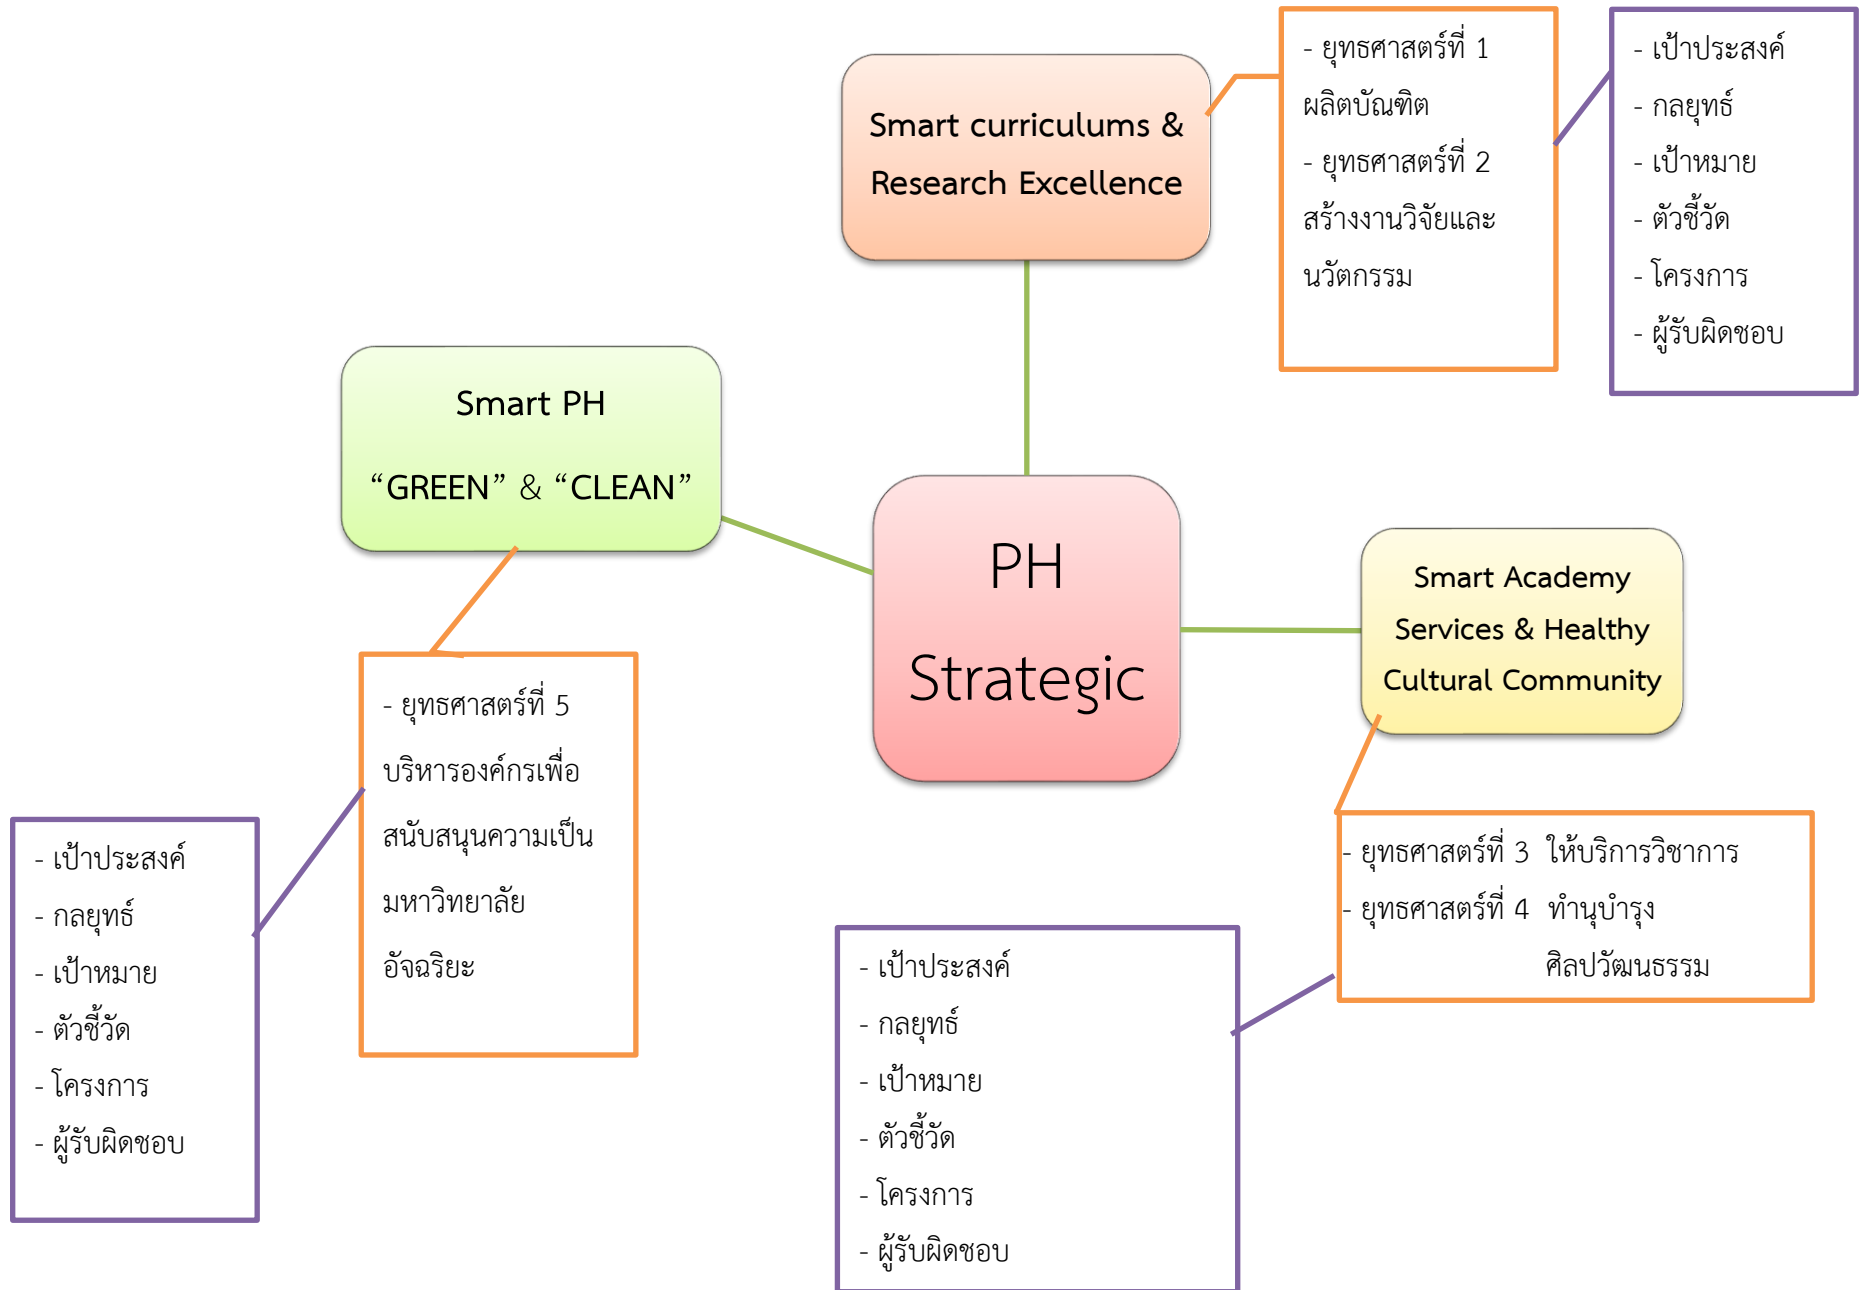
Smart curriculums & Research Excellence

- ยุทธศาสตร์ที่ 1 ผลิตบัณฑิต
- ยุทธศาสตร์ที่ 2 สร้างงานวิจัยและนวัตกรรม

- เป้าประสงค์
- กลยุทธ์
- เป้าหมาย
- ตัวชี้วัด
- โครงการ
- ผู้รับผิดชอบ

Smart PH
“GREEN” & “CLEAN”

PH Strategic

Smart Academy Services & Healthy Cultural Community

- ยุทธศาสตร์ที่ 5 บริหารองค์กรเพื่อสนับสนุนความเป็นมหาวิทยาลัยอัจฉริยะ

- เป้าประสงค์
- กลยุทธ์
- เป้าหมาย
- ตัวชี้วัด
- โครงการ
- ผู้รับผิดชอบ

- ยุทธศาสตร์ที่ 3 ให้บริการวิชาการ
- ยุทธศาสตร์ที่ 4 ทำนุบำรุงศิลปวัฒนธรรม

- เป้าประสงค์
- กลยุทธ์
- เป้าหมาย
- ตัวชี้วัด
- โครงการ
- ผู้รับผิดชอบ